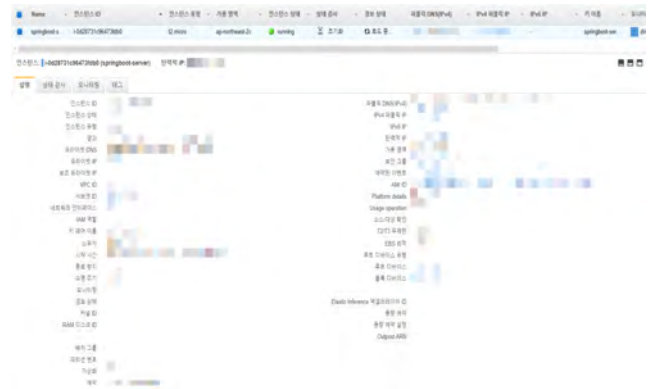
Name | 인스턴스 ID | 인스턴스 유형 | 가용 영역 | 인스턴스 상태 | 상태 검사 | 경보 상태 | 퍼블릭 DNS(IPv4) | IPv4 퍼블릭 IP | IPv6 IP | 키 이름 | 모니터링

springboot-s | i-0d28731c96473b0 | t2.micro | ap-northeast-2c | running | 2/2개 | 없음 | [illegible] | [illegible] | - | springboot-sec | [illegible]

인스턴스: i-0d28731c96473b0 (springboot-server) 탄력적 IP: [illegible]

설명 | 상태 검사 | 모니터링 | 태그

인스턴스 ID
인스턴스 상태
인스턴스 유형
경보
프라이빗 DNS
프라이빗 IP
보조 프라이빗 IP
VPC ID
서브넷 ID
네트워크 인터페이스
IAM 역할
키 페어 이름
소유자
시작 시간
종료 방지
수명 주기
모니터링
경보 상태
커널 ID
RAM 디스크 ID
배치 그룹
파티션 번호
가상화
예약

퍼블릭 DNS(IPv4)
IPv4 퍼블릭 IP
IPv6 IP
탄력적 IP
가용 영역
보안 그룹
예약된 이벤트
AMI ID
Platform details
Usage operation
소스/대상 확인
T2/T3 무제한
EBS 최적
루트 디바이스 유형
루트 디바이스
블록 디바이스
Elastic Inference 액셀러레이터 ID
용량 예약
용량 예약 설정
Outpost ARN